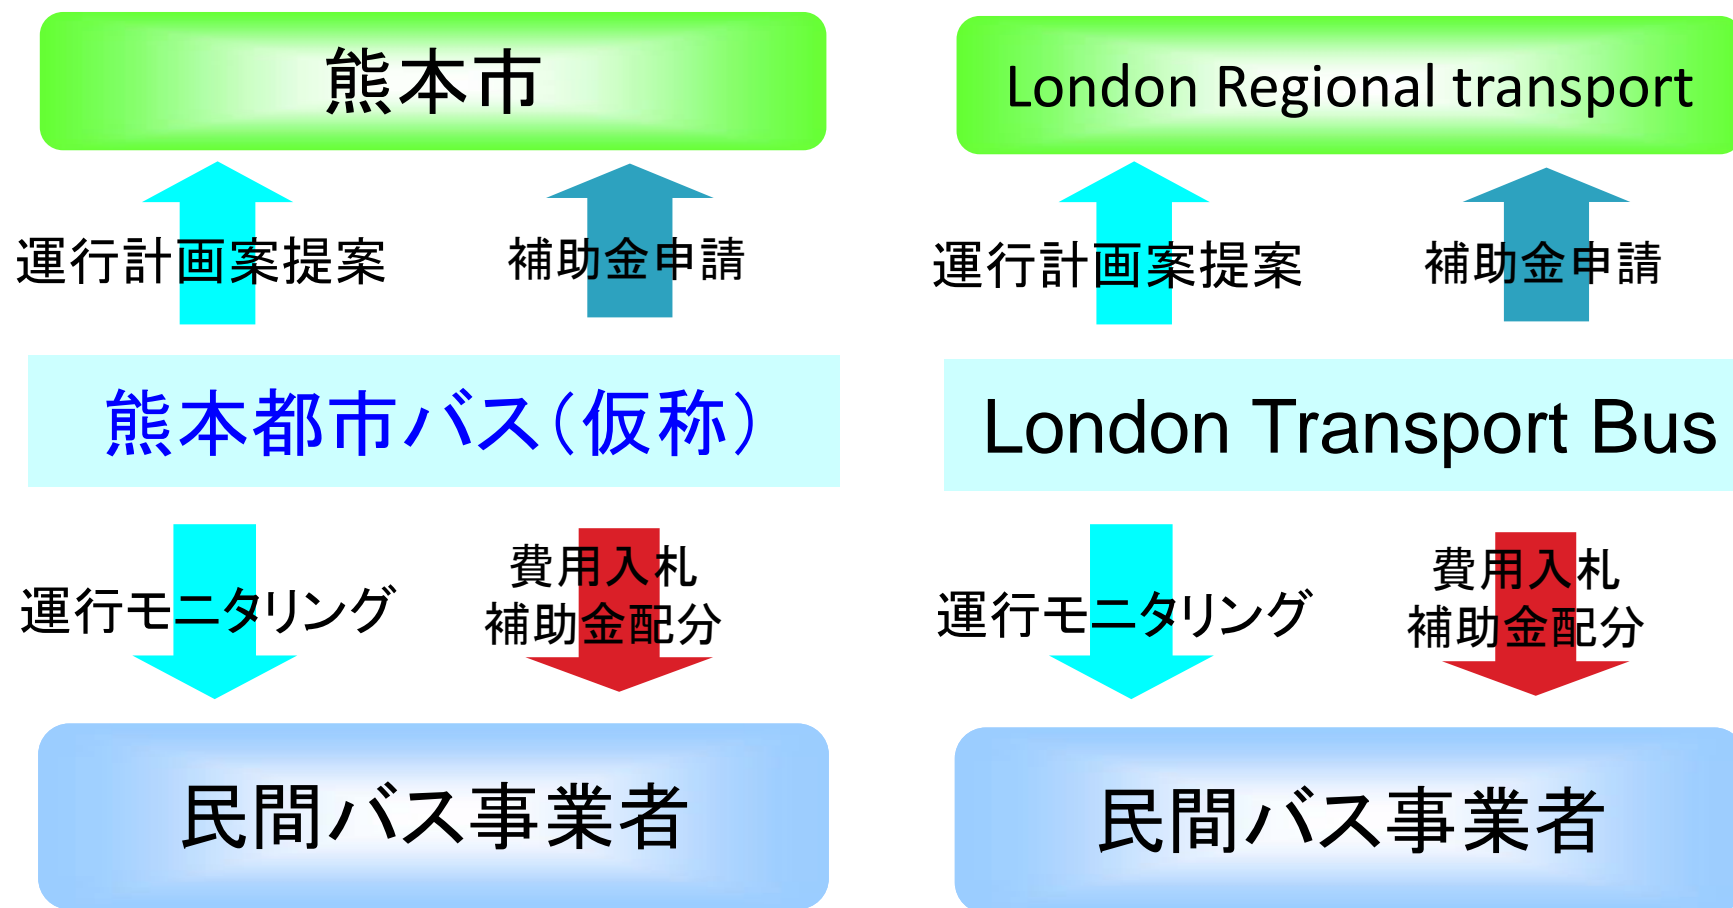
熊本市

運行計画案提案

補助金申請

熊本都市バス(仮称)

運行モニタリング

費用入札
補助金配分

民間バス事業者

London Regional transport

運行計画案提案

補助金申請

London Transport Bus

運行モニタリング

費用入札
補助金配分

民間バス事業者